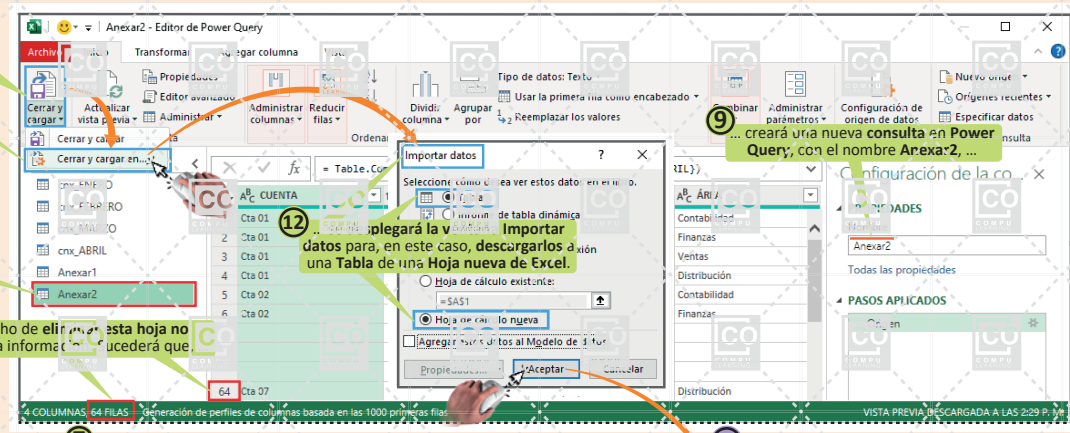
Anexar2 - Editor de Power Query

Archivo Inicio Transformar Agregar columna Vista

Cerrar y cargar
Actualizar vista previa
Propiedades
Editor avanzado
Administrar
Administrar columnas
Reducir filas
Ordenar
Dividir columna
Agrupar por
Tipo de datos: Texto
Usar la primera fila como encabezado
Reemplazar los valores
Combinar
Administrar parámetros
Configuración de origen de datos
Nuevo origen
Orígenes recientes
Especificar datos
Consulta

Cerrar y cargar
Cerrar y cargar en...

cnx_ENERO
cnx_FEBRERO
cnx_MARZO
cnx_ABRIL
Anexar1
Anexar2

= Table.Co

CUENTA
1 Cta 01
2 Cta 01
3 Cta 01
4 Cta 01
5 Cta 02
6 Cta 02
64 Cta 07

ÁREA
Contabilidad
Finanzas
Ventas
Distribución
Contabilidad
Finanzas
Distribución

Importar datos
Seleccione cómo desea ver estos datos en el libro.
Tabla
Informe de tabla dinámica
Hoja de cálculo existente:
=$A$1
Hoja de cálculo nueva
Agregar estos datos al Modelo de datos
Propiedades...
Aceptar
Cancelar

12 ... se desplegará la ventana Importar datos para, en este caso, descargarlos a una Tabla de una Hoja nueva de Excel.

9 ... creará una nueva consulta en Power Query, con el nombre Anexar2, ...

Configuración de la co
PROPIEDADES
Nombre
Anexar2
Todas las propiedades
PASOS APLICADOS
Origen

...cho de eliminar esta hoja no ...a información sucederá que...

4 COLUMNAS, 64 FILAS Generación de perfiles de columnas basada en las 1000 primeras filas
VISTA PREVIA DESCARGADA A LAS 2:29 P. M.